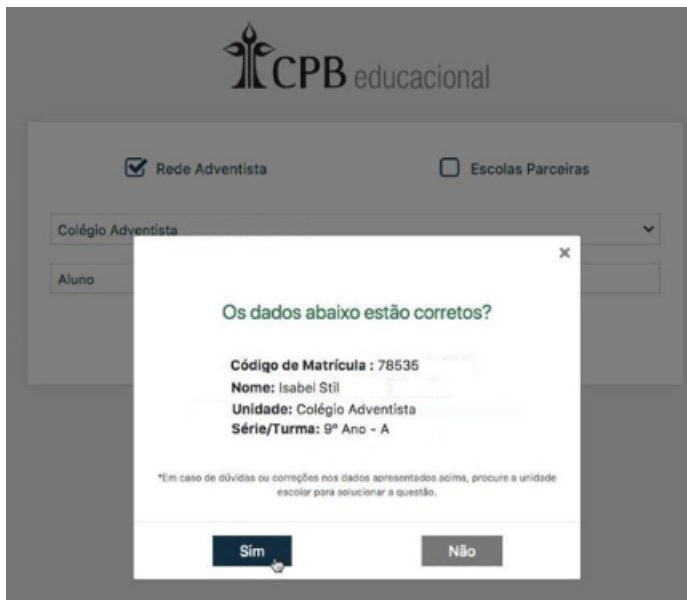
CPB educacional

Rede Adventista

Escolas Parceiras

Colégio Adventista

Aluno

×

Os dados abaixo estão corretos?

Código de Matrícula : 78535
Nome: Isabel Stil
Unidade: Colégio Adventista
Série/Turma: 9º Ano - A

*Em caso de dúvidas ou correções nos dados apresentados acima, procure a unidade escolar para solucionar a questão.

Sim

Não